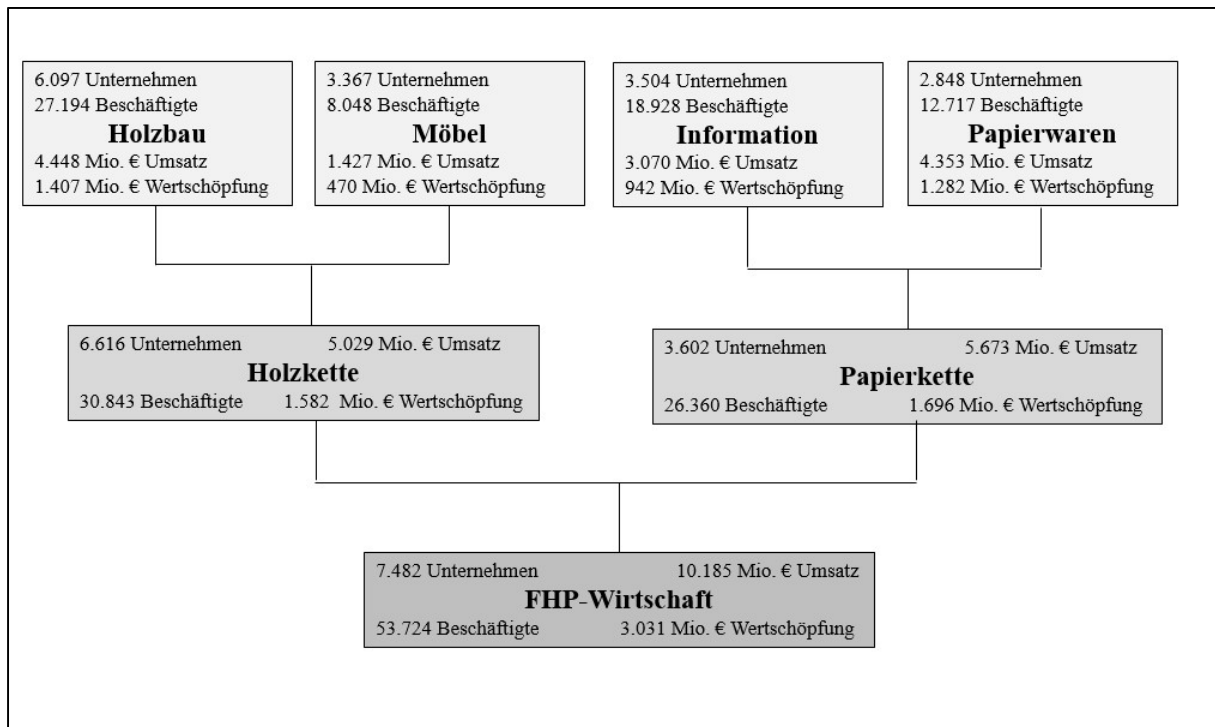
6.097 Unternehmen
27.194 Beschäftigte
Holzbau
4.448 Mio. € Umsatz
1.407 Mio. € Wertschöpfung

3.367 Unternehmen
8.048 Beschäftigte
Möbel
1.427 Mio. € Umsatz
470 Mio. € Wertschöpfung

3.504 Unternehmen
18.928 Beschäftigte
Information
3.070 Mio. € Umsatz
942 Mio. € Wertschöpfung

2.848 Unternehmen
12.717 Beschäftigte
Papierwaren
4.353 Mio. € Umsatz
1.282 Mio. € Wertschöpfung

6.616 Unternehmen 5.029 Mio. € Umsatz
Holzkette
30.843 Beschäftigte 1.582 Mio. € Wertschöpfung

3.602 Unternehmen 5.673 Mio. € Umsatz
Papierkette
26.360 Beschäftigte 1.696 Mio. € Wertschöpfung

7.482 Unternehmen 10.185 Mio. € Umsatz
FHP-Wirtschaft
53.724 Beschäftigte 3.031 Mio. € Wertschöpfung